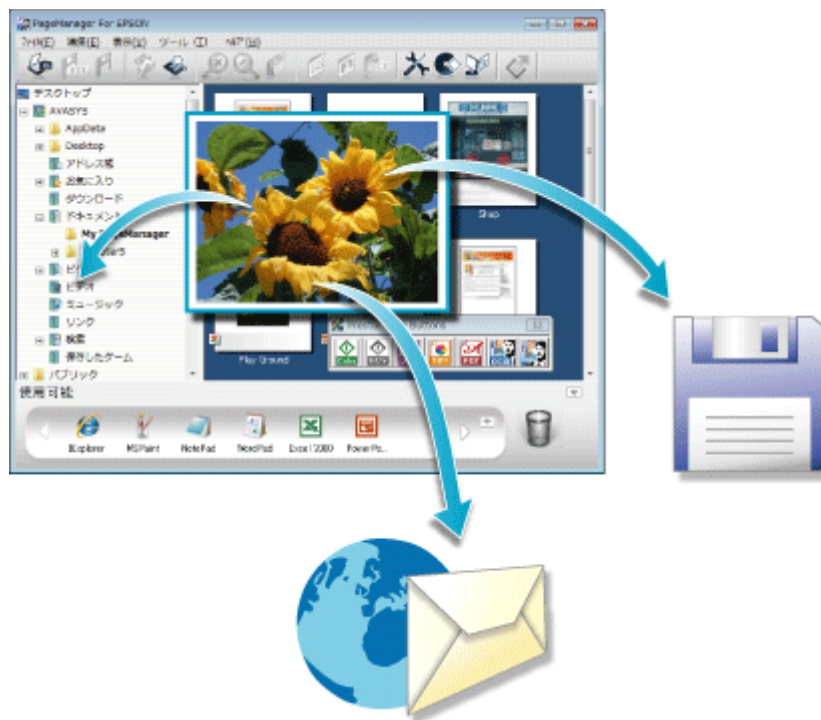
PageManager For EPSON

ファイル(F) 編集(E) 表示(V) ツール(T) ヘルプ(H)

デスクトップ
AVASYS
AppData
Desktop
アドレス帳
お気に入り
ダウンロード
ドキュメント
My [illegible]Manager
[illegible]
ピ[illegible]
ビデオ
ミュージック
リンク
検索
保存したゲーム
パブリック

Shop

Flor Ground

Color

使用可能

IExplorer
MSPaint
NotePad
WordPad
Excel 2000
PowerPo...